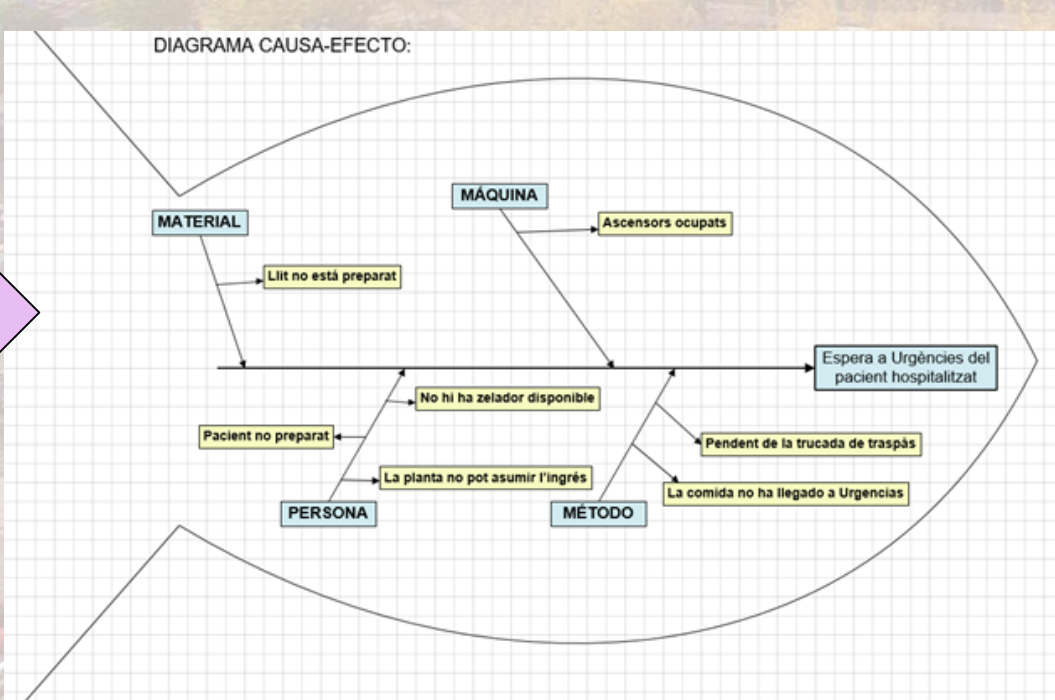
DIAGRAMA CAUSA-EFECTO:

MÁQUINA

MATERIAL

Ascensors ocupats

Llit no está preparat

Espera a Urgències del pacient hospitalitzat

No hi ha zelador disponible

Pacient no preparat

Pendent de la trucada de traspàs

La planta no pot asumir l'ingrés

La comida no ha llegado a Urgencias

PERSONA

MÉTODO